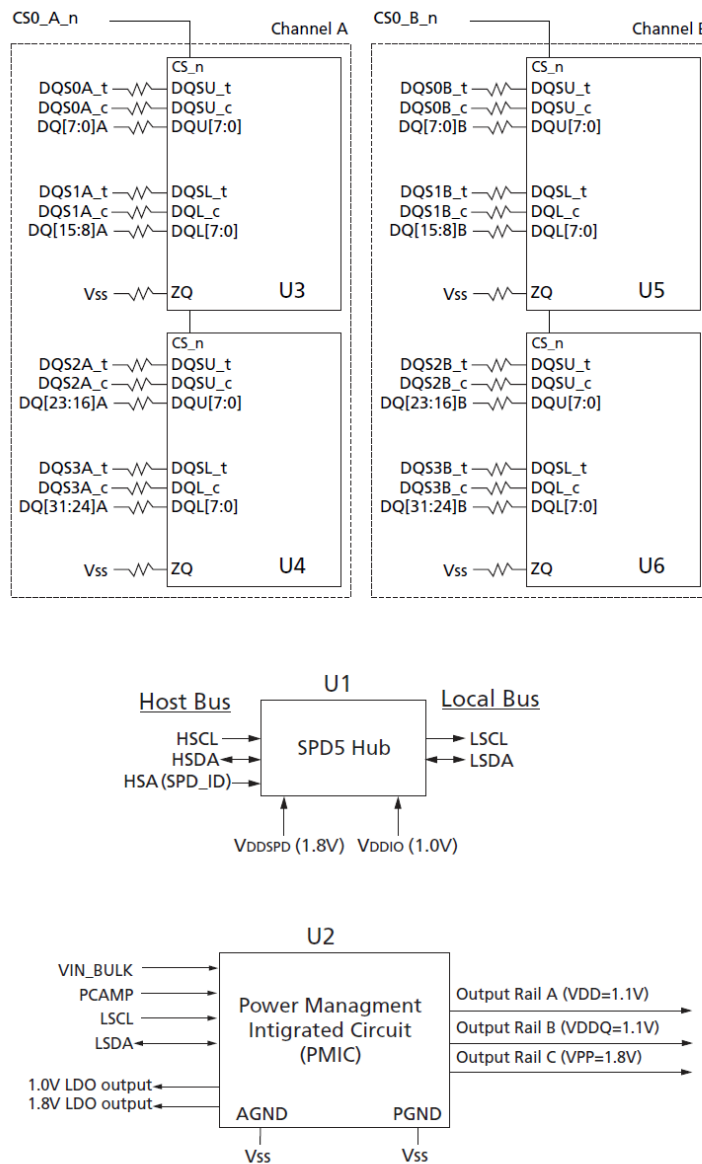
CS0_A_n

Channel A

CS_n
DQS0A_t DQSU_t
DQS0A_c DQSU_c
DQ[7:0]A DQU[7:0]

DQS1A_t DQSL_t
DQS1A_c DQL_c
DQ[15:8]A DQL[7:0]

Vss ZQ U3

CS_n
DQS2A_t DQSU_t
DQS2A_c DQSU_c
DQ[23:16]A DQU[7:0]

DQS3A_t DQSL_t
DQS3A_c DQL_c
DQ[31:24]A DQL[7:0]

Vss ZQ U4

CS0_B_n

Channel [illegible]

CS_n
DQS0B_t DQSU_t
DQS0B_c DQSU_c
DQ[7:0]B DQU[7:0]

DQS1B_t DQSL_t
DQS1B_c DQL_c
DQ[15:8]B DQL[7:0]

Vss ZQ U5

CS_n
DQS2B_t DQSU_t
DQS2B_c DQSU_c
DQ[23:16]B DQU[7:0]

DQS3B_t DQSL_t
DQS3B_c DQL_c
DQ[31:24]B DQL[7:0]

Vss ZQ U6

U1

Host Bus

Local Bus

HSCL
HSDA
HSA (SPD_ID)

SPD5 Hub

LSCL
LSDA

VDDSPD (1.8V)

VDDIO (1.0V)

U2

VIN_BULK
PCAMP
LSCL
LSDA
1.0V LDO output
1.8V LDO output

Power Managment Intigrated Circuit (PMIC)

AGND PGND

Output Rail A (VDD=1.1V)
Output Rail B (VDDQ=1.1V)
Output Rail C (VPP=1.8V)

Vss Vss